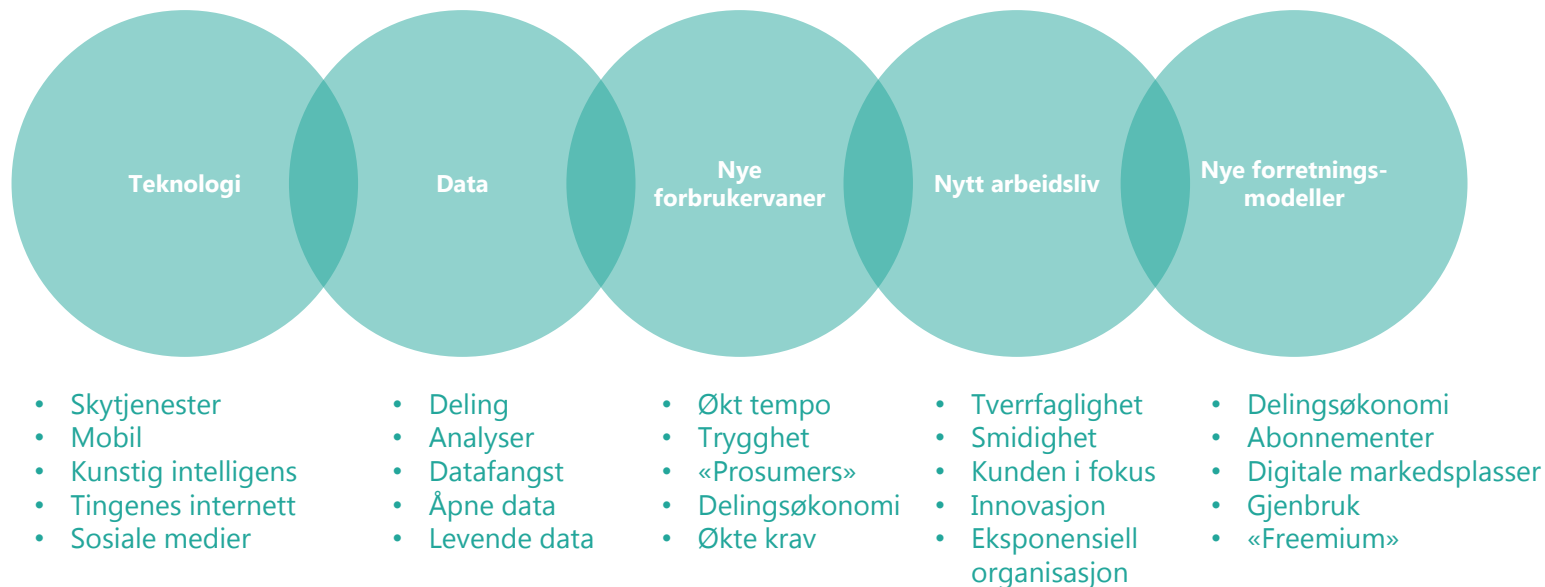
Teknologi

Data

Nye forbrukervaner

Nytt arbeidsliv

Nye forretningsmodeller

- Skytjenester
- Mobil
- Kunstig intelligens
- Tingenes internett
- Sosiale medier

- Deling
- Analyser
- Datafangst
- Åpne data
- Levende data

- Økt tempo
- Trygghet
- «Prosumers»
- Delingsøkonomi
- Økte krav

- Tverrfaglighet
- Smidighet
- Kunden i fokus
- Innovasjon
- Eksponensiell organisasjon

- Delingsøkonomi
- Abonnementer
- Digitale markedsplasser
- Gjenbruk
- «Freemium»